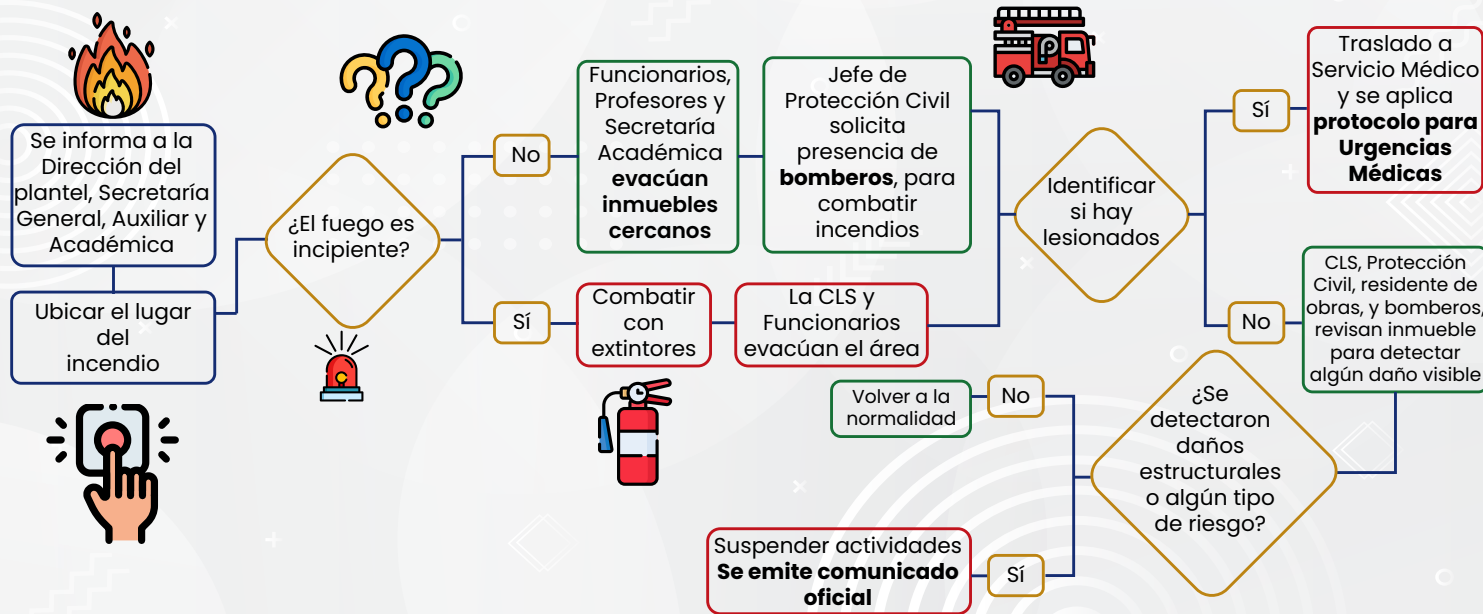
Se informa a la Dirección del plantel, Secretaría General, Auxiliar y Académica

Ubicar el lugar del incendio

¿El fuego es incipiente?

No

Funcionarios, Profesores y Secretaría Académica **evacúan inmuebles cercanos**

Jefe de Protección Civil solicita presencia de **bomberos**, para combatir incendios

Sí

Combatir con extintores

La CLS y Funcionarios evacúan el área

Identificar si hay lesionados

Sí

Traslado a Servicio Médico y se aplica **protocolo para Urgencias Médicas**

No

CLS, Protección Civil, residente de obras, y bomberos, revisan inmueble para detectar algún daño visible

¿Se detectaron daños estructurales o algún tipo de riesgo?

No

Volver a la normalidad

Sí

Suspender actividades **Se emite comunicado oficial**